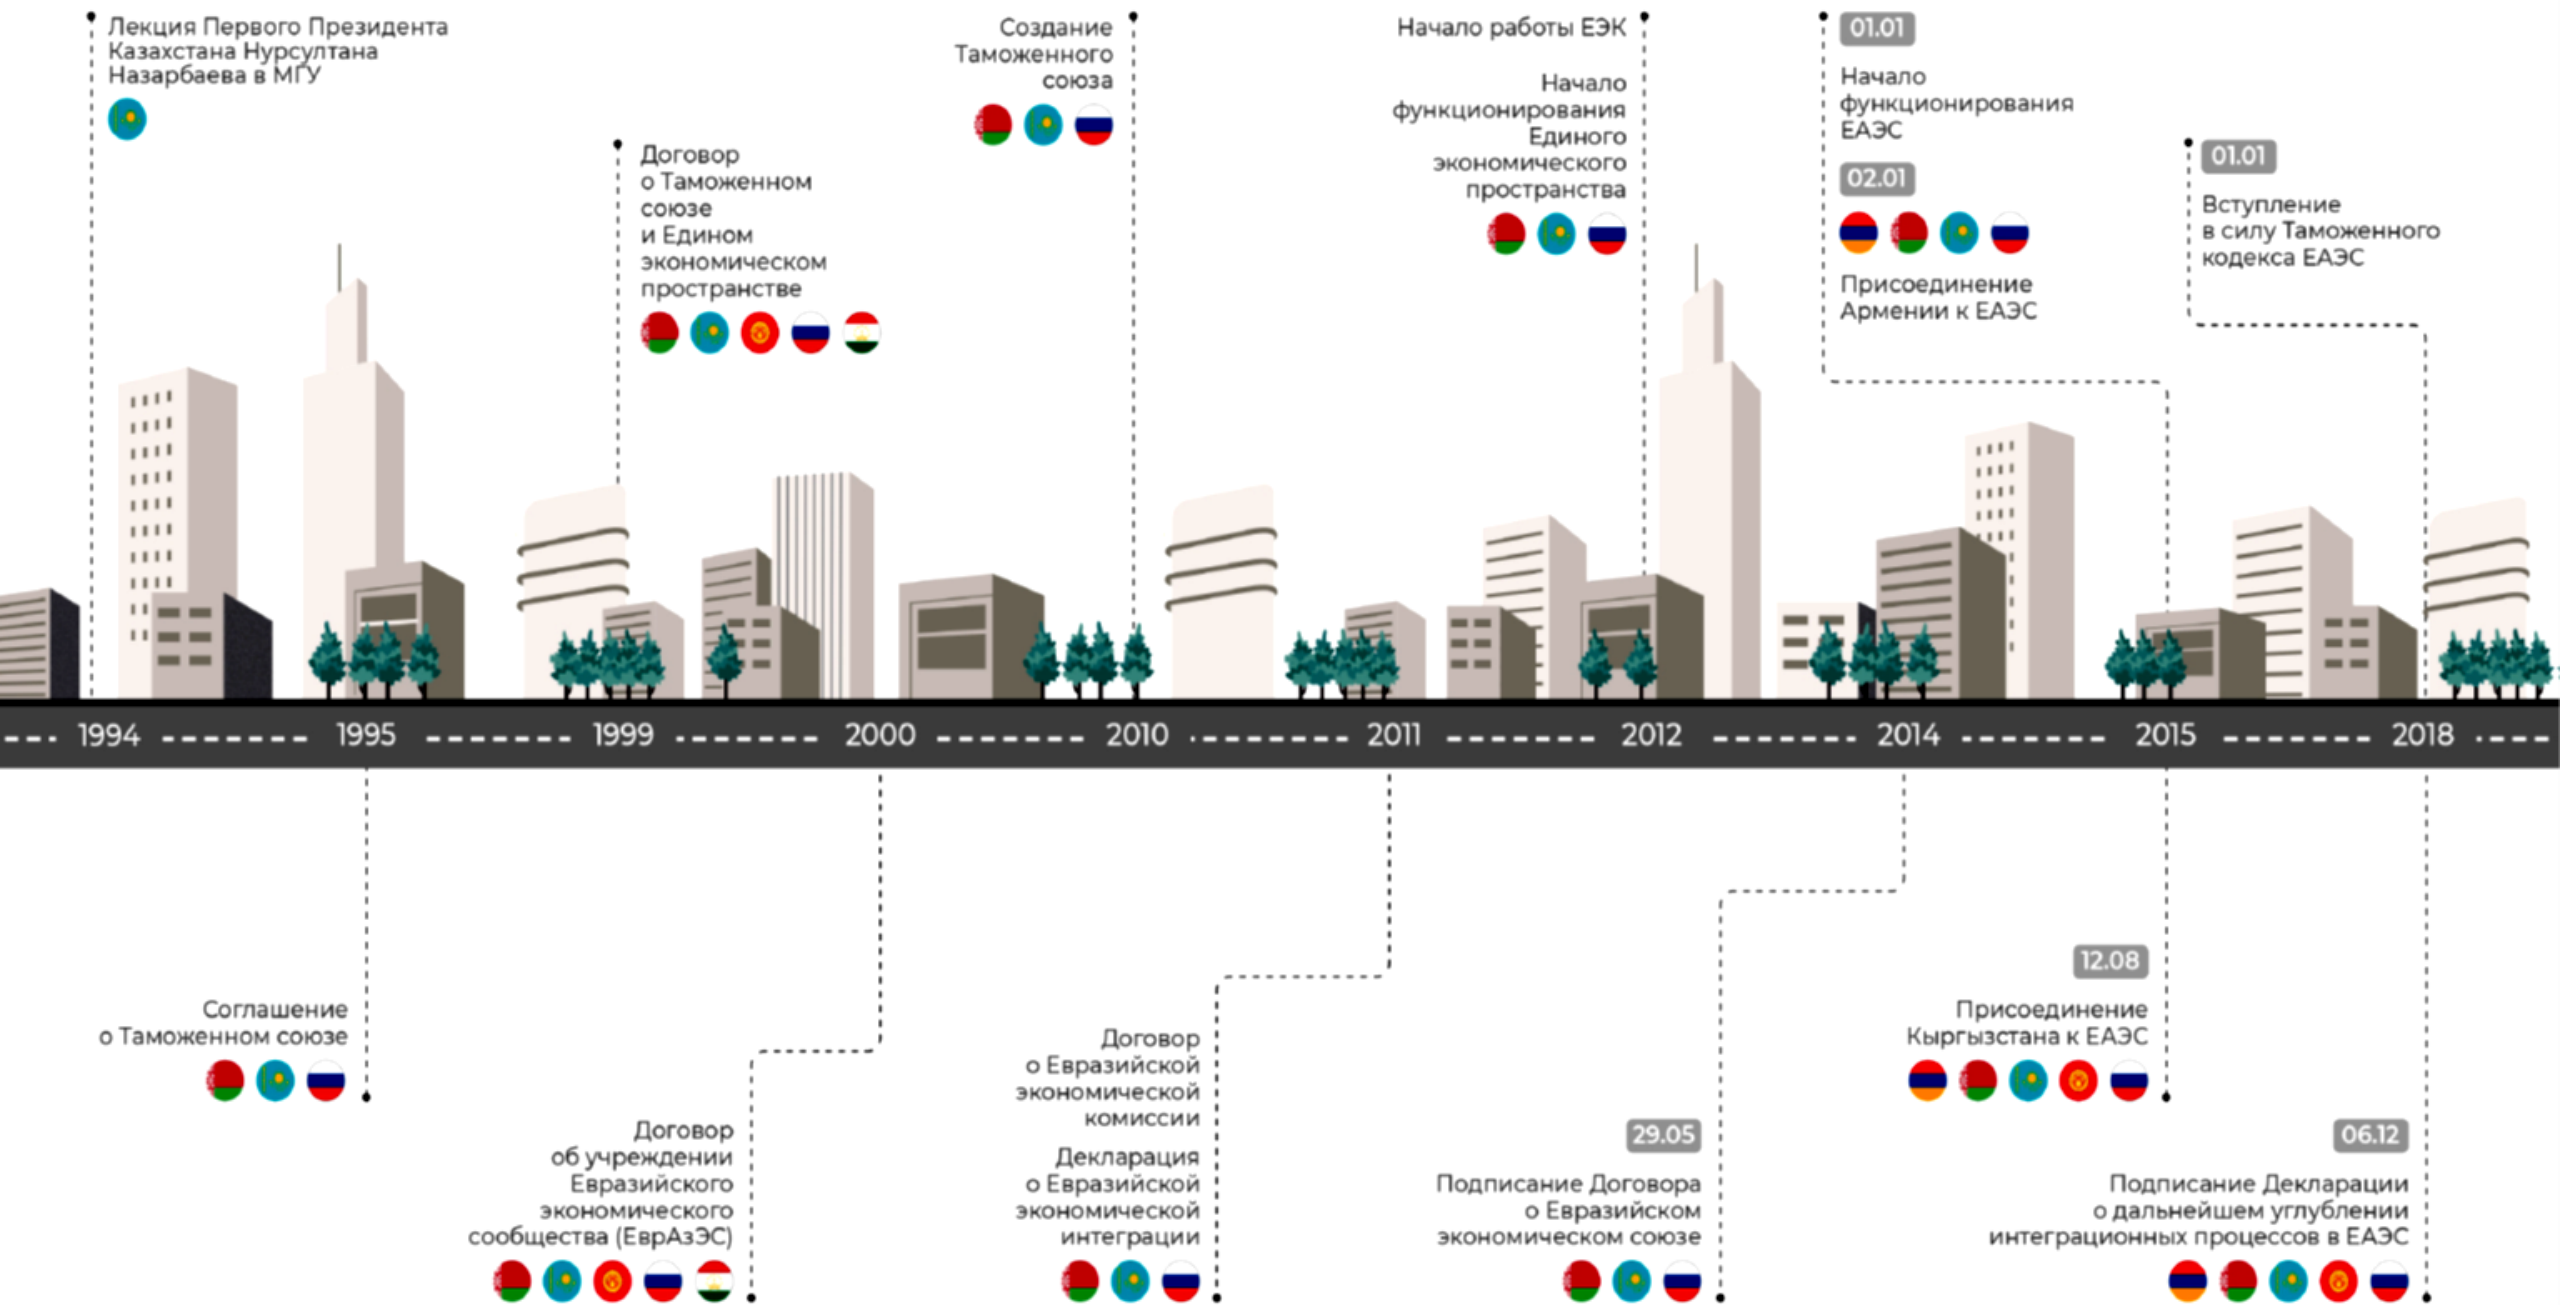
Лекция Первого Президента Казахстана Нурсултана Назарбаева в МГУ

Договор о Таможенном союзе и Едином экономическом пространстве

Создание Таможенного союза

Начало работы ЕЭК

Начало функционирования Единого экономического пространства

01.01

Начало функционирования ЕАЭС

02.01

Присоединение Армении к ЕАЭС

01.01

Вступление в силу Таможенного кодекса ЕАЭС

1994 1995 1999 2000 2010 2011 2012 2014 2015 2018

Соглашение о Таможенном союзе

Договор об учреждении Евразийского экономического сообщества (ЕврАзЭС)

Договор о Евразийской экономической комиссии

Декларация о Евразийской экономической интеграции

29.05

Подписание Договора о Евразийском экономическом союзе

12.08

Присоединение Кыргызстана к ЕАЭС

06.12

Подписание Декларации о дальнейшем углублении интеграционных процессов в ЕАЭС